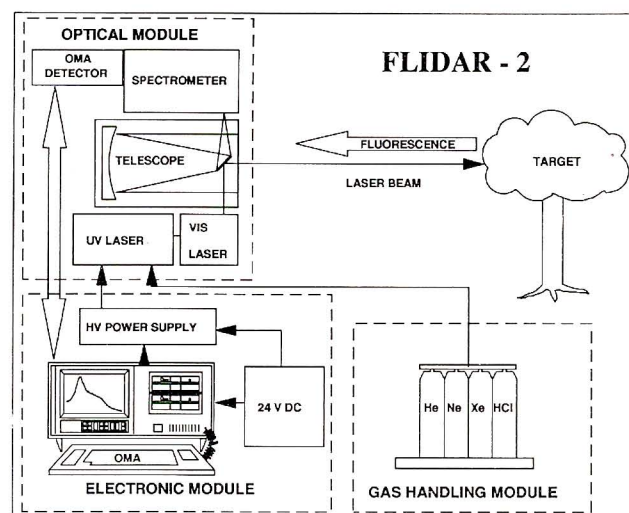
FLIDAR - 2

OPTICAL MODULE

OMA DETECTOR

SPECTROMETER

TELESCOPE

FLUORESCENCE

TARGET

LASER BEAM

UV LASER

VIS LASER

HV POWER SUPPLY

24 V DC

OMA

ELECTRONIC MODULE

He Ne Xe HCl

GAS HANDLING MODULE